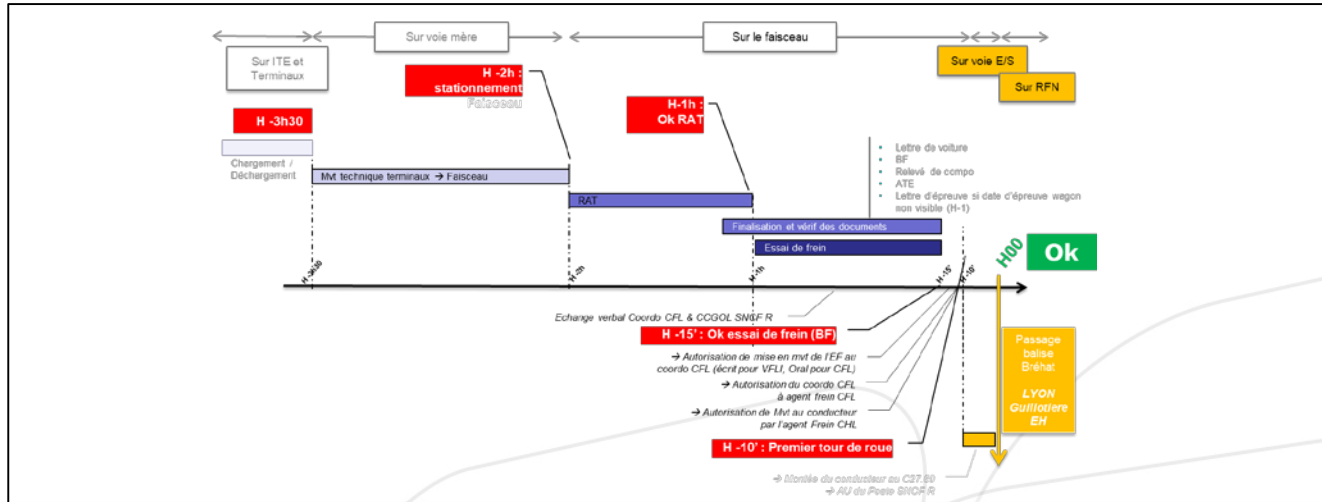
Sur ITE et Terminaux

Sur voie mère

Sur le faisceau

Sur voie E/S

Sur RFN

H -2h : stationnement Faisceau

H -3h30

H -1h : Ok RAT

Chargement / Déchargement

Mvt technique terminaux → Faisceau

RAT

- Lettre de voiture
- BF
- Relevé de compo
- ATE
- Lettre d'épreuve si date d'épreuve wagon non visible (H-1)

Finalisation et vérif des documents

Essai de frein

H00

Ok

H -3h30

H -2h

H -1h

H -15'

H -10'

Echange verbal Coordo CFL & CCGOL SNCF R

H -15' : Ok essai de frein (BF)

→ Autorisation de mise en mvt de l'EF au coordo CFL (écrit pour VFLI, Oral pour CFL)

→ Autorisation du coordo CFL à agent frein CFL

→ Autorisation de Mvt au conducteur par l'agent Frein CHL

H -10' : Premier tour de roue

→ Montée du conducteur au C37.80

→ AU du Poste SNCF R

Passage balise Bréhat

LYON Guillotière EH